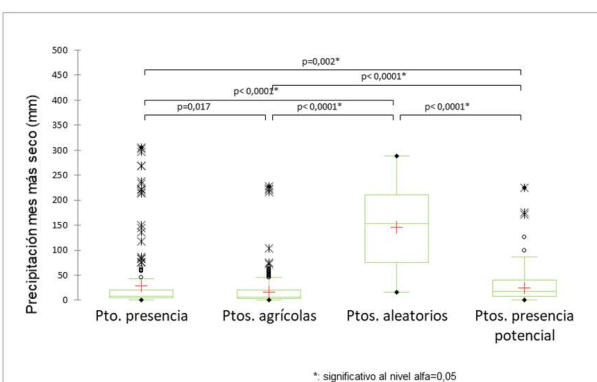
500
450
400
350
300
250
200
150
100
50
0

Precipitación mes más seco (mm)

p=0,002*
p< 0,0001*
p< 0,0001*
p=0,017
p< 0,0001*
p< 0,0001*

Pto. presencia
Ptos. agrícolas
Ptos. aleatorios
Ptos. presencia potencial

*: significativo al nivel alfa=0,05